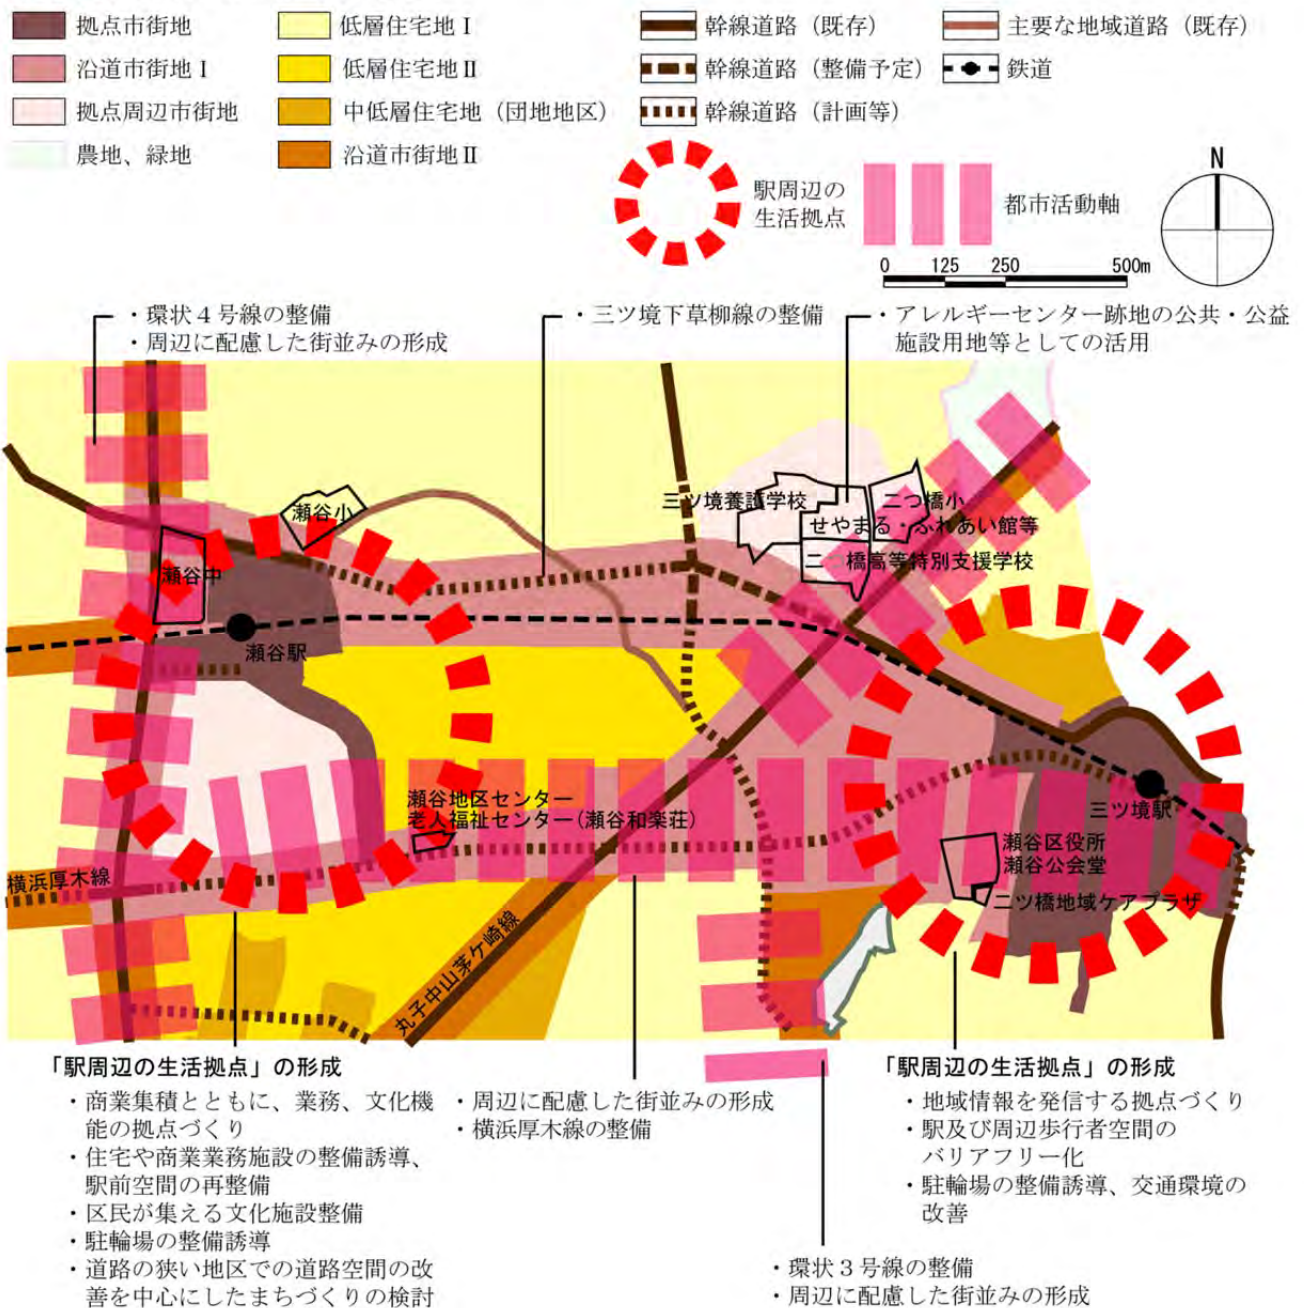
拠点市街地
沿道市街地Ⅰ
拠点周辺市街地
農地、緑地
低層住宅地Ⅰ
低層住宅地Ⅱ
中低層住宅地（団地地区）
沿道市街地Ⅱ
幹線道路（既存）
幹線道路（整備予定）
幹線道路（計画等）
主要な地域道路（既存）
鉄道
駅周辺の生活拠点
都市活動軸
N
0 125 250 500m

・環状４号線の整備
・周辺に配慮した街並みの形成

・三ツ境下草柳線の整備

・アレルギーセンター跡地の公共・公益施設用地等としての活用

瀬谷小
瀬谷中
瀬谷駅
三ツ境養護学校
二つ橋小
せやまる・ふれあい館等
二つ橋高等特別支援学校
瀬谷地区センター
老人福祉センター（瀬谷和楽荘）
三ツ境駅
瀬谷区役所
瀬谷公会堂
二ツ橋地域ケアプラザ
横浜厚木線
丸子中山茅ケ崎線

「駅周辺の生活拠点」の形成
・商業集積とともに、業務、文化機能の拠点づくり
・住宅や商業業務施設の整備誘導、駅前空間の再整備
・区民が集える文化施設整備
・駐輪場の整備誘導
・道路の狭い地区での道路空間の改善を中心にしたまちづくりの検討

・周辺に配慮した街並みの形成
・横浜厚木線の整備

「駅周辺の生活拠点」の形成
・地域情報を発信する拠点づくり
・駅及び周辺歩行者空間のバリアフリー化
・駐輪場の整備誘導、交通環境の改善

・環状３号線の整備
・周辺に配慮した街並みの形成